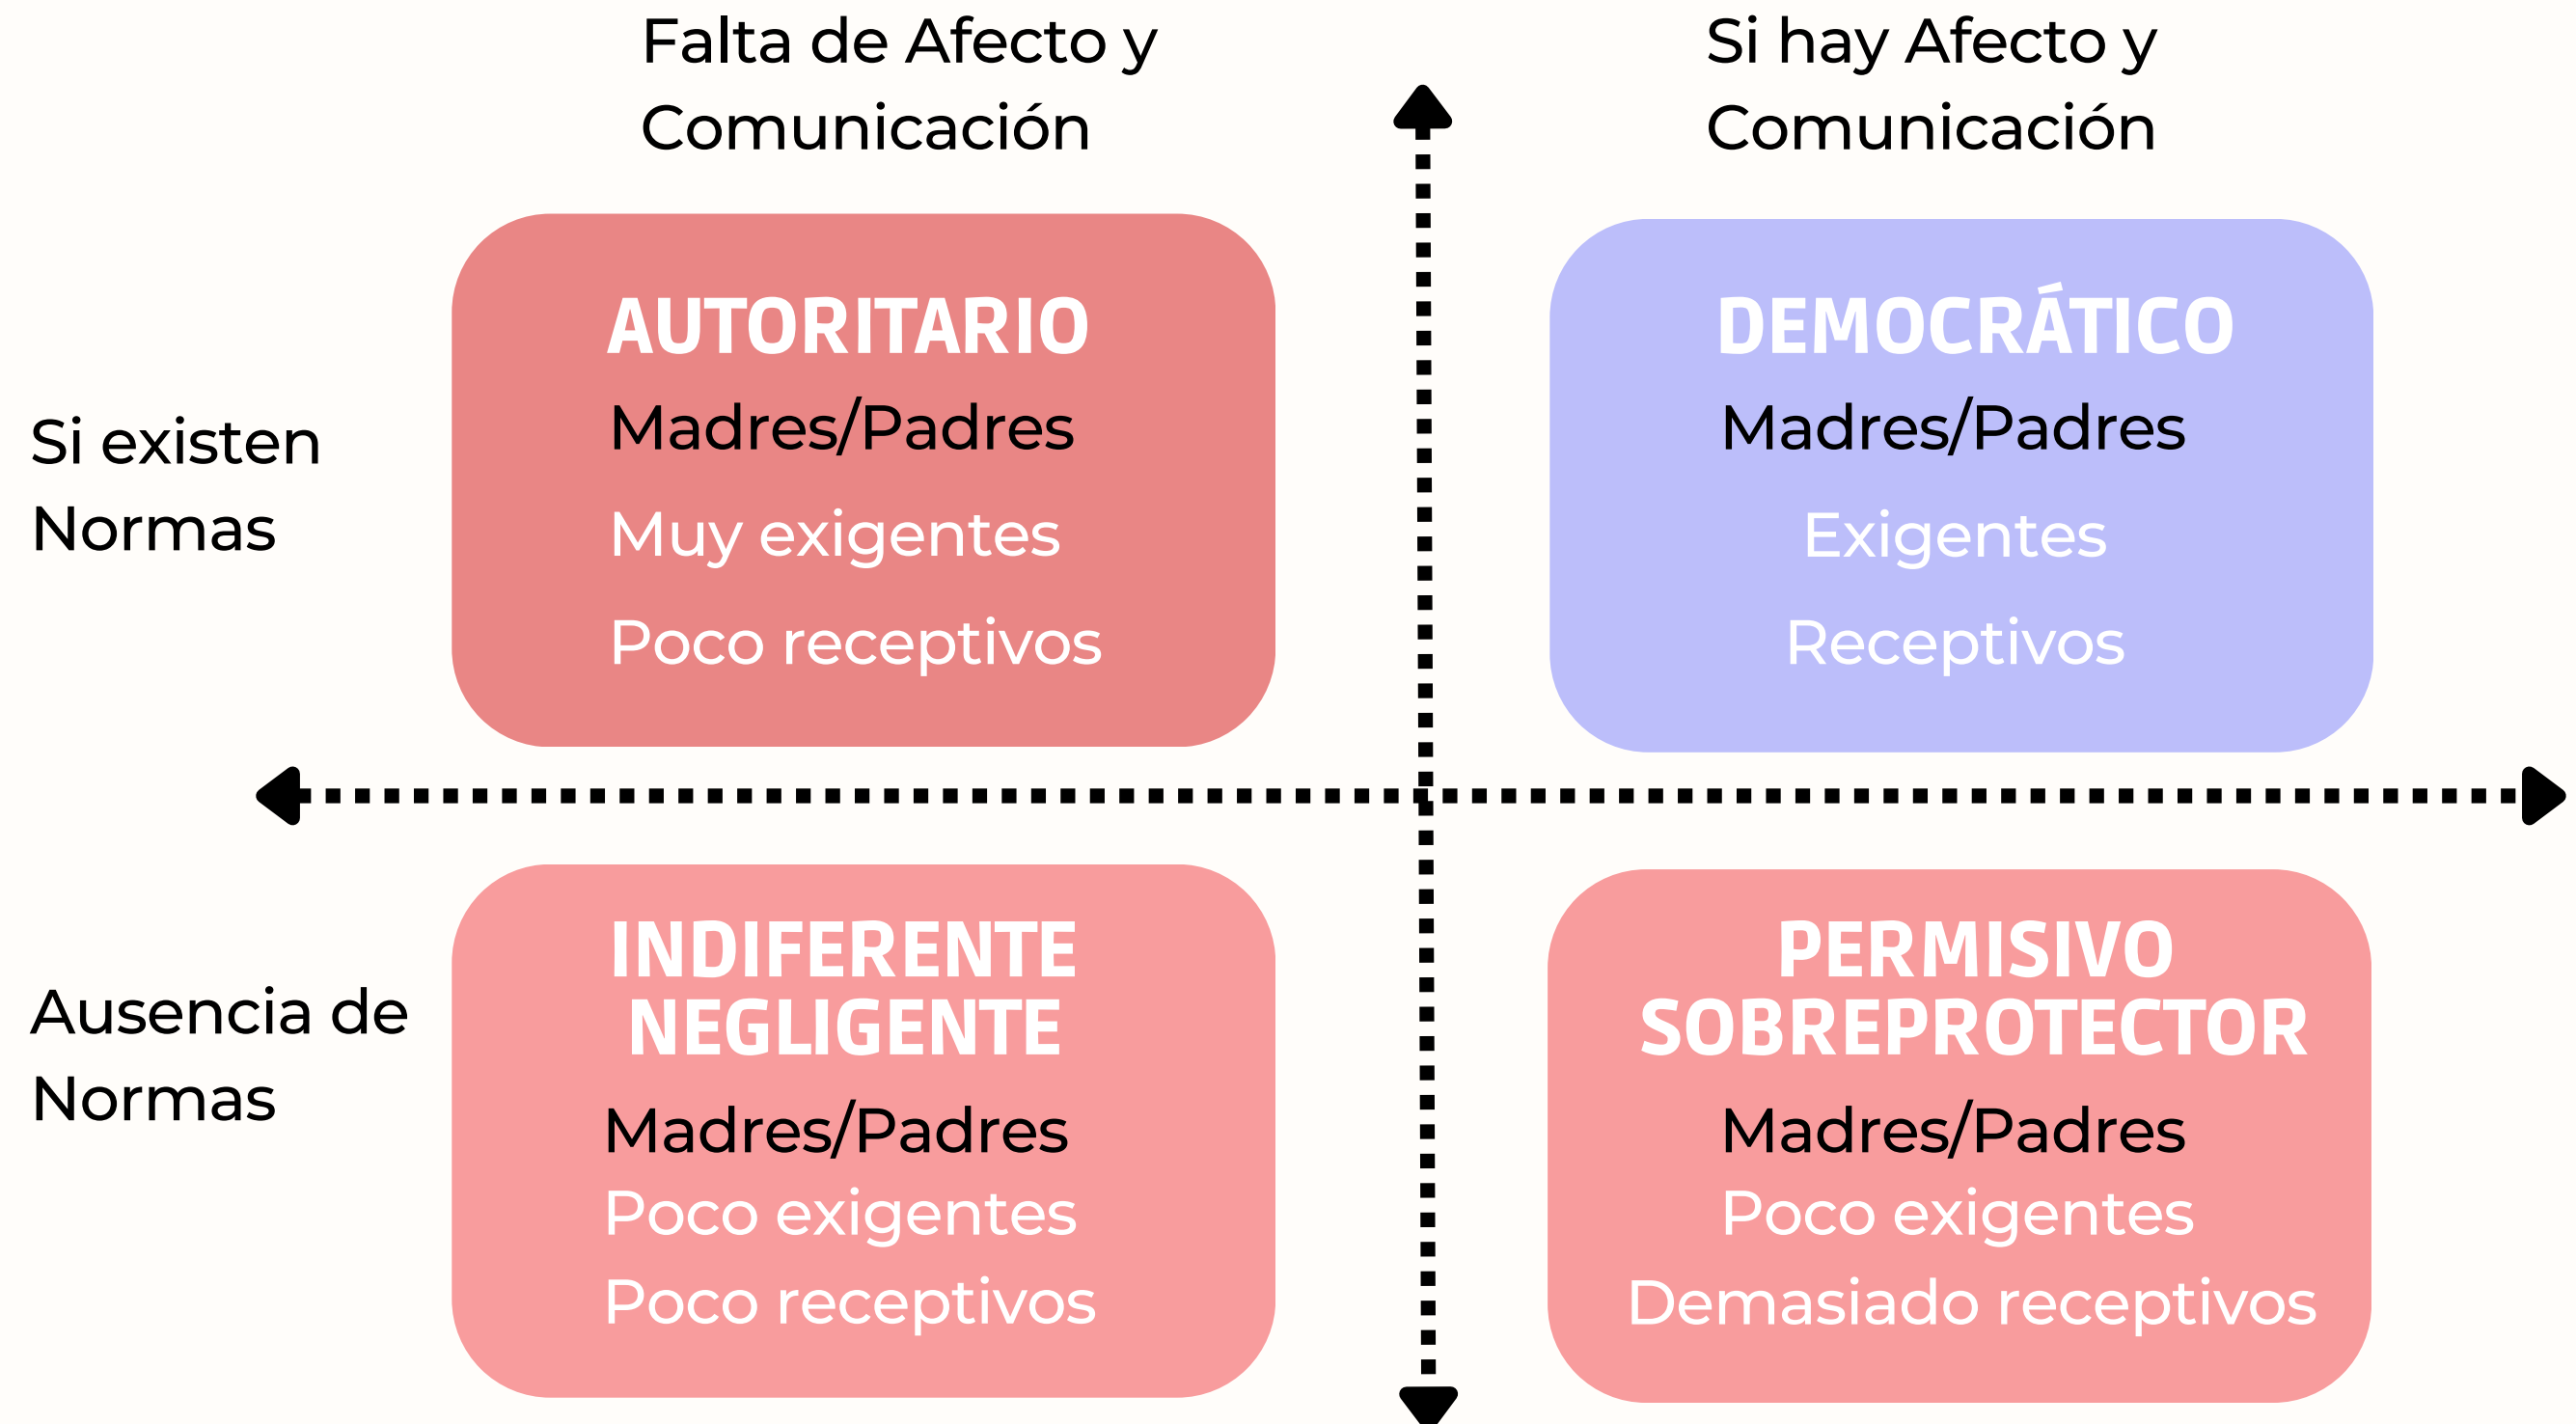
Falta de Afecto y Comunicación

Si hay Afecto y Comunicación

Si existen Normas

AUTORITARIO
Madres/Padres
Muy exigentes
Poco receptivos

DEMOCRÁTICO
Madres/Padres
Exigentes
Receptivos

Ausencia de Normas

INDIFERENTE NEGLIGENTE
Madres/Padres
Poco exigentes
Poco receptivos

PERMISIVO SOBREPROTECTOR
Madres/Padres
Poco exigentes
Demasiado receptivos